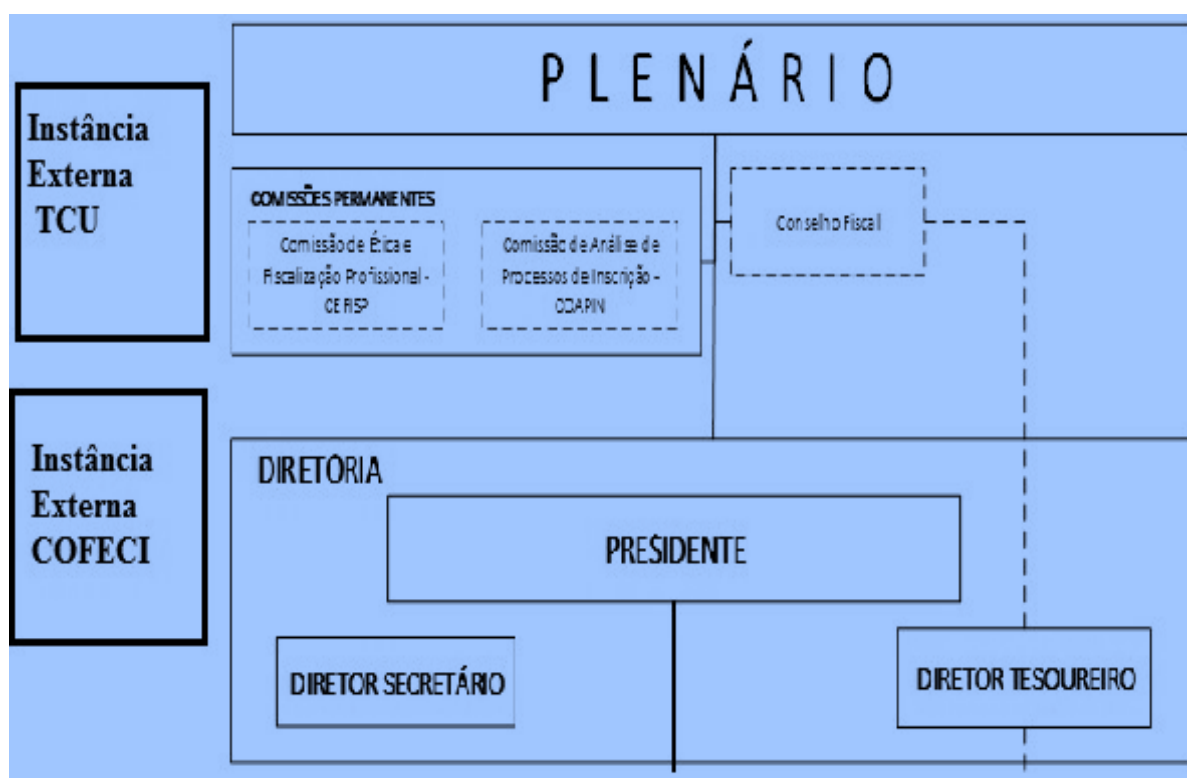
Instância Externa TCU

PLENÁRIO

COMISSÕES PERMANENTES

Comissão de Ética e Fiscalização Profissional - CEFISP

Comissão de Análise de Processos de Inscrição - CDAPIN

Conselho Fiscal

Instância Externa COFECI

DIRETORIA

PRESIDENTE

DIRETOR SECRETÁRIO

DIRETOR TESOUREIRO